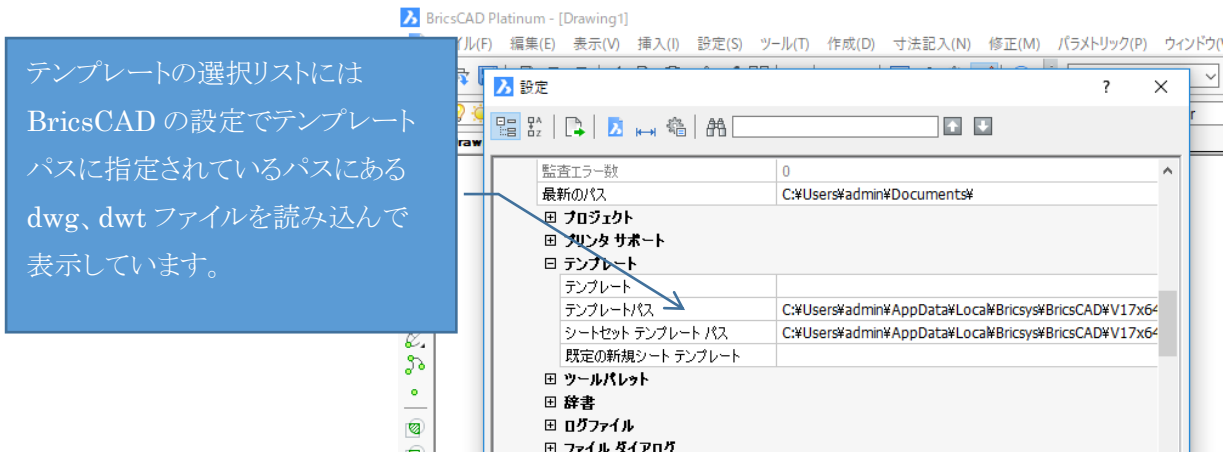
BricsCAD Platinum - [Drawing1]

イル(F) 編集(E) 表示(V) 挿入(I) 設定(S) ツール(T) 作成(D) 寸法記入(N) 修正(M) パラメトリック(P) ウィンドウ(

テンプレートの選択リストには BricsCAD の設定でテンプレートパスに指定されているパスにある dwg、dwt ファイルを読み込んで表示しています。

設定

? ✕

| 監査エラー数 | 0 |
|---|---|
| 最新のパス | C:¥Users¥admin¥Documents¥ |
| ⊞ プロジェクト | |
| ⊞ プリンタ サポート | |
| ⊟ テンプレート | |
| テンプレート | |
| テンプレートパス | C:¥Users¥admin¥AppData¥Local¥Bricsys¥BricsCAD¥V17x64 |
| シートセット テンプレート パス | C:¥Users¥admin¥AppData¥Local¥Bricsys¥BricsCAD¥V17x64 |
| 既定の新規シート テンプレート | |
| ⊞ ツールパレット | |
| ⊞ 辞書 | |
| ⊞ ログファイル | |
| ⊞ ファイル ダイアログ | |